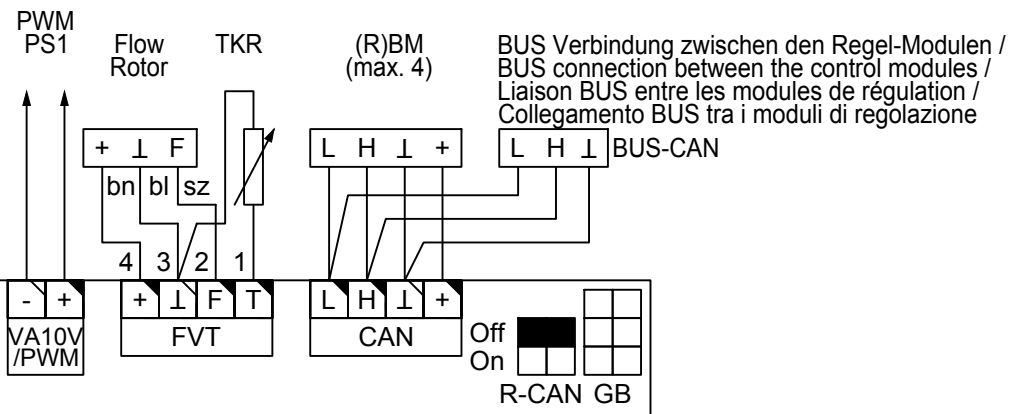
PWM
PS1

Flow
Rotor

TKR

(R)BM
(max. 4)

BUS Verbindung zwischen den Regel-Modulen /
BUS connection between the control modules /
Liaison BUS entre les modules de régulation /
Collegamento BUS tra i moduli di regolazione

+ ⊥ F

bn bl sz

L H ⊥ +

L H ⊥ BUS-CAN

4 3 2 1

- +

VA10V
/PWM

+ ⊥ F T

FVT

L H ⊥ +

CAN

Off
On

R-CAN GB